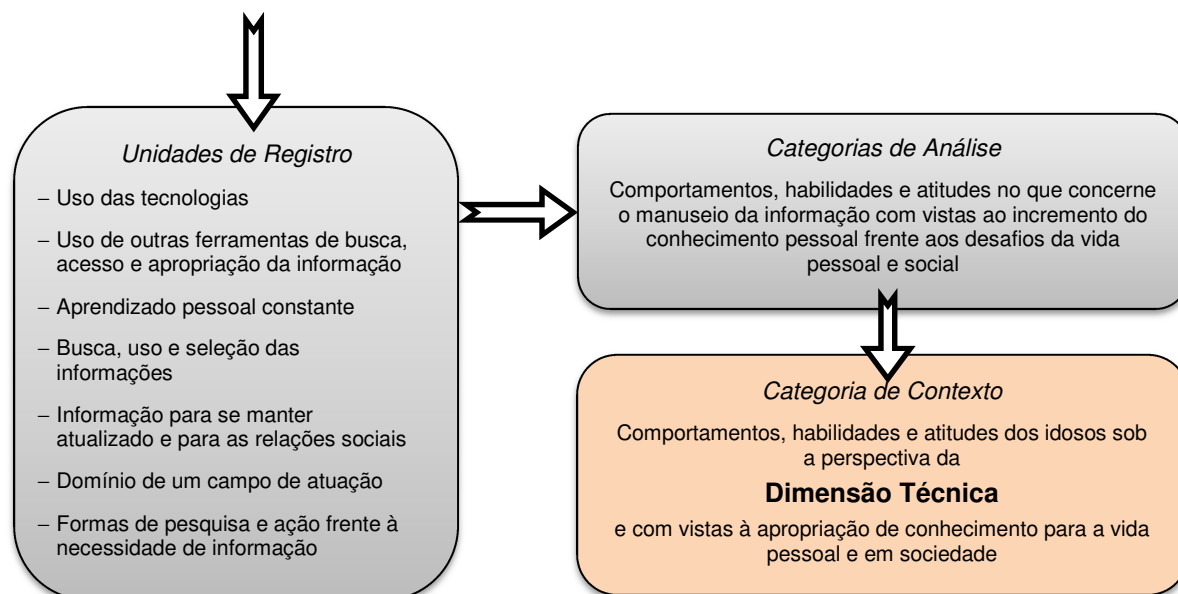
Unidades de Registro

– Uso das tecnologias

– Uso de outras ferramentas de busca, acesso e apropriação da informação

– Aprendizado pessoal constante

– Busca, uso e seleção das informações

– Informação para se manter atualizado e para as relações sociais

– Domínio de um campo de atuação

– Formas de pesquisa e ação frente à necessidade de informação

Categorias de Análise

Comportamentos, habilidades e atitudes no que concerne o manuseio da informação com vistas ao incremento do conhecimento pessoal frente aos desafios da vida pessoal e social

Categoria de Contexto

Comportamentos, habilidades e atitudes dos idosos sob a perspectiva da

Dimensão Técnica

e com vistas à apropriação de conhecimento para a vida pessoal e em sociedade